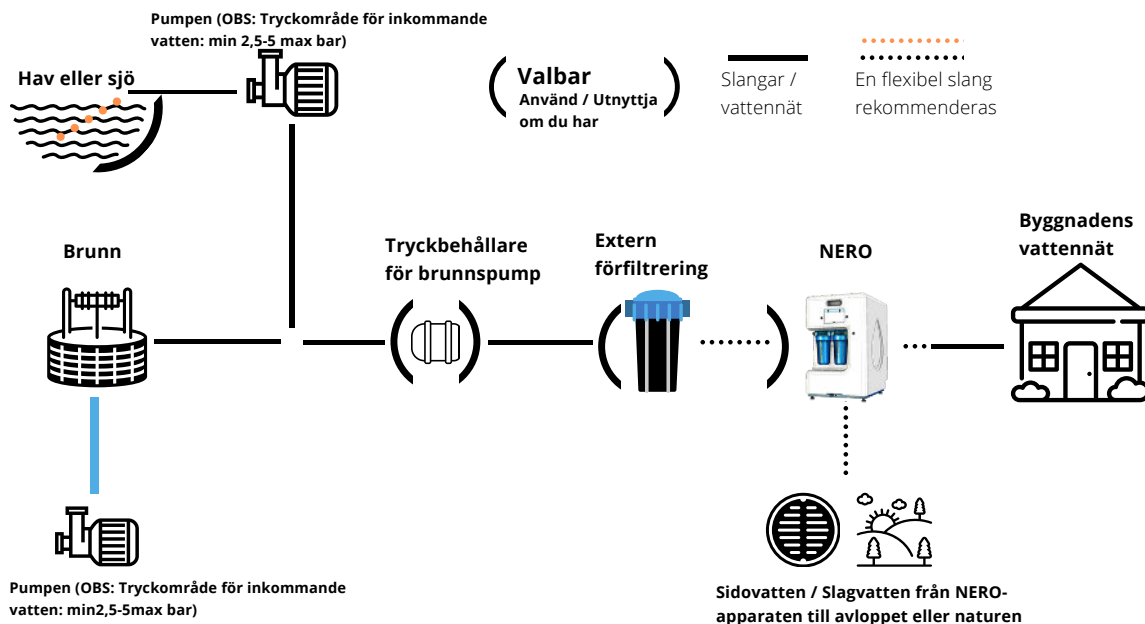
Pumpen (OBS: Tryckområde för inkommande vatten: min 2,5-5 max bar)

Hav eller sjö

Valbar
Använd / Utnyttja om du har

Slangar / vattennät

En flexibel slang rekommenderas

Brunn

Tryckbehållare för brunnspump

Extern förfiltrering

NERO

Byggnadens vattennät

Pumpen (OBS: Tryckområde för inkommande vatten: min2,5-5max bar)

Sidovatten / Slagvatten från NERO-apparaten till avloppet eller naturen